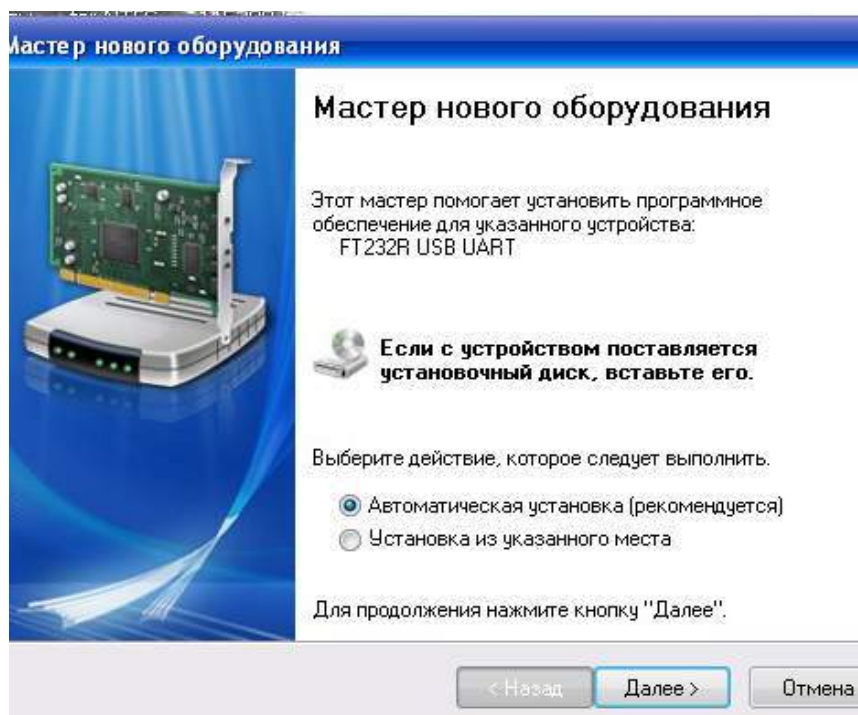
Мастер нового оборудования

Мастер нового оборудования

Этот мастер помогает установить программное обеспечение для указанного устройства:
FT232R USB UART

Если с устройством поставляется установочный диск, вставьте его.

Выберите действие, которое следует выполнить.

Автоматическая установка (рекомендуется)
Установка из указанного места

Для продолжения нажмите кнопку "Далее".

< Назад
Далее >
Отмена